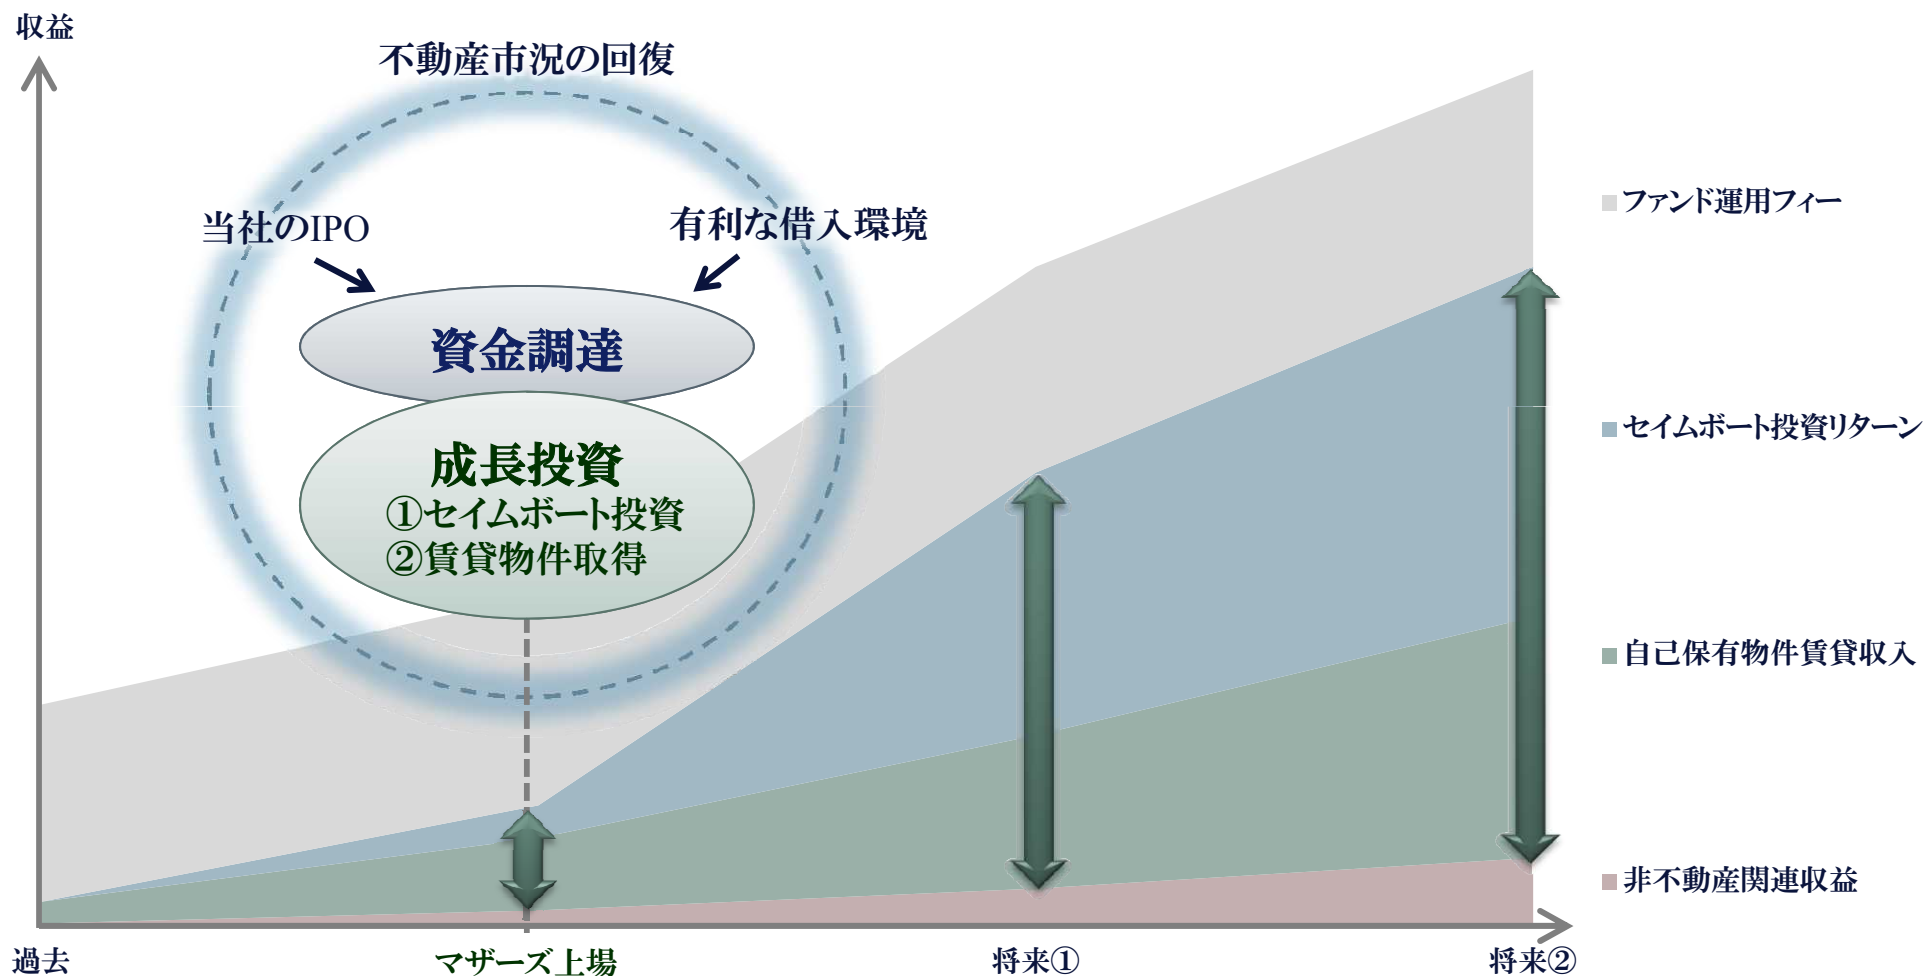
収益

不動産市況の回復

当社のIPO

有利な借入環境

資金調達

成長投資
①セイムボート投資
②賃貸物件取得

ファンド運用フィー

セイムボート投資リターン

自己保有物件賃貸収入

非不動産関連収益

過去

マザーズ上場

将来①

将来②